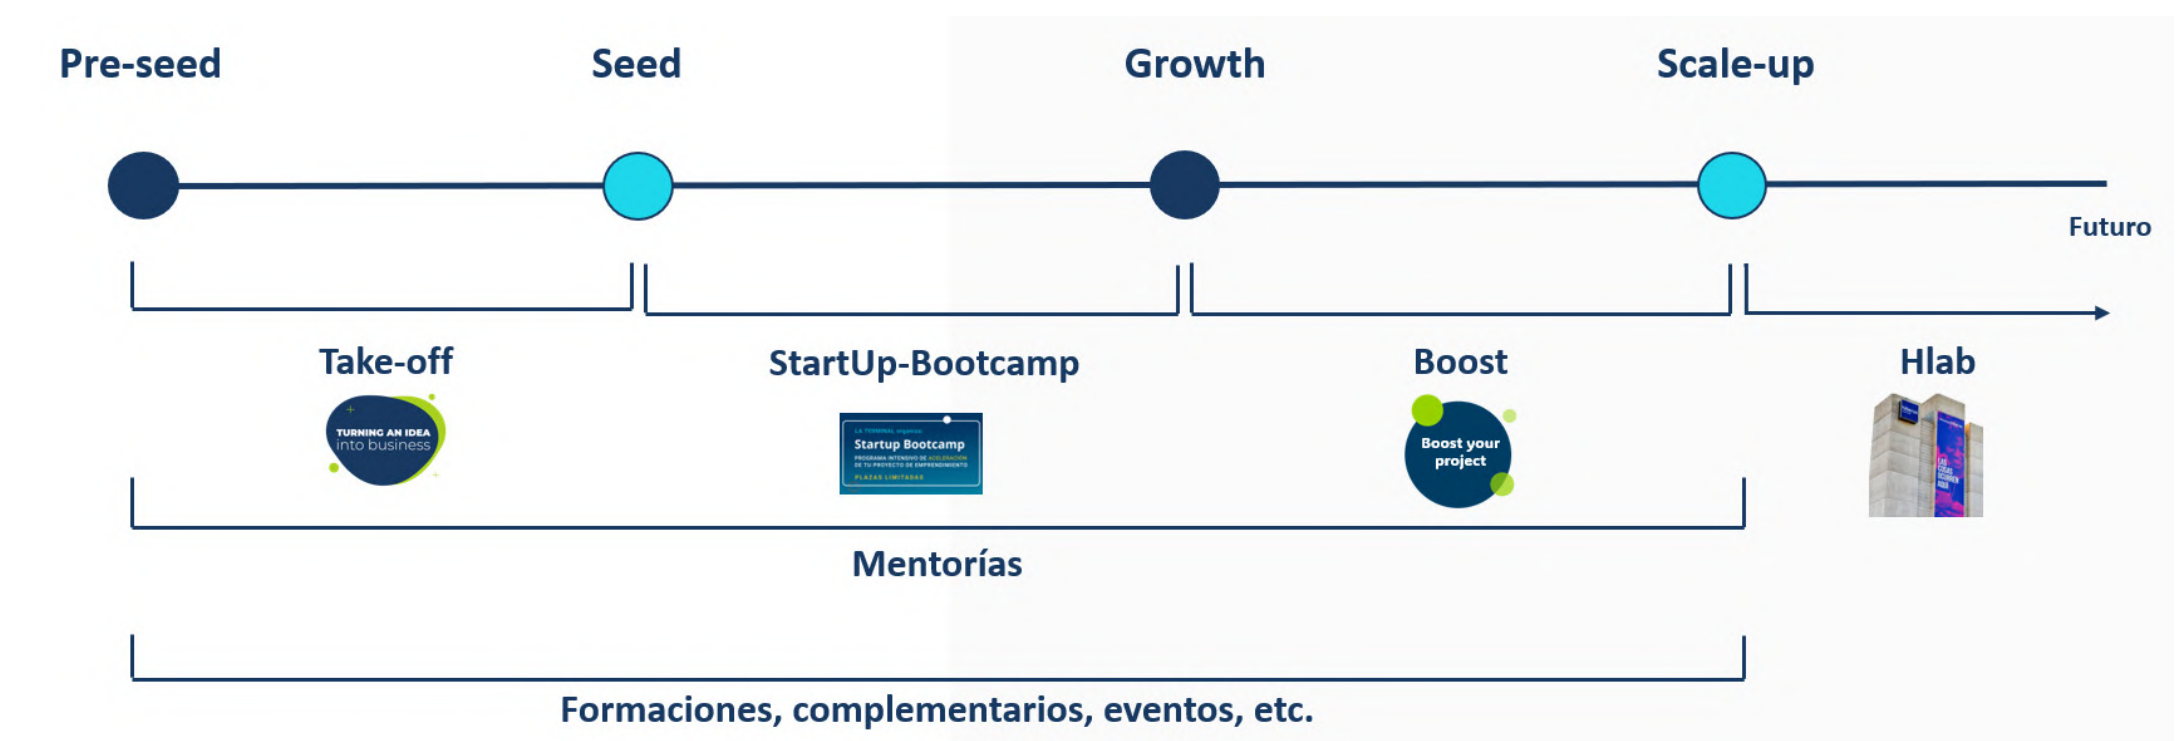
Pre-seed

Seed

Growth

Scale-up

Futuro

Take-off

TURNING AN IDEA into business

StartUp-Bootcamp

LA TERMINAL organiza:
Startup Bootcamp
PROGRAMA INTENSIVO DE ACELERACIÓN DE TU PROYECTO DE EMPRENDIMIENTO
PLAZAS LIMITADAS

Boost

Boost your project

Hlab

Mentorías

Formaciones, complementarios, eventos, etc.